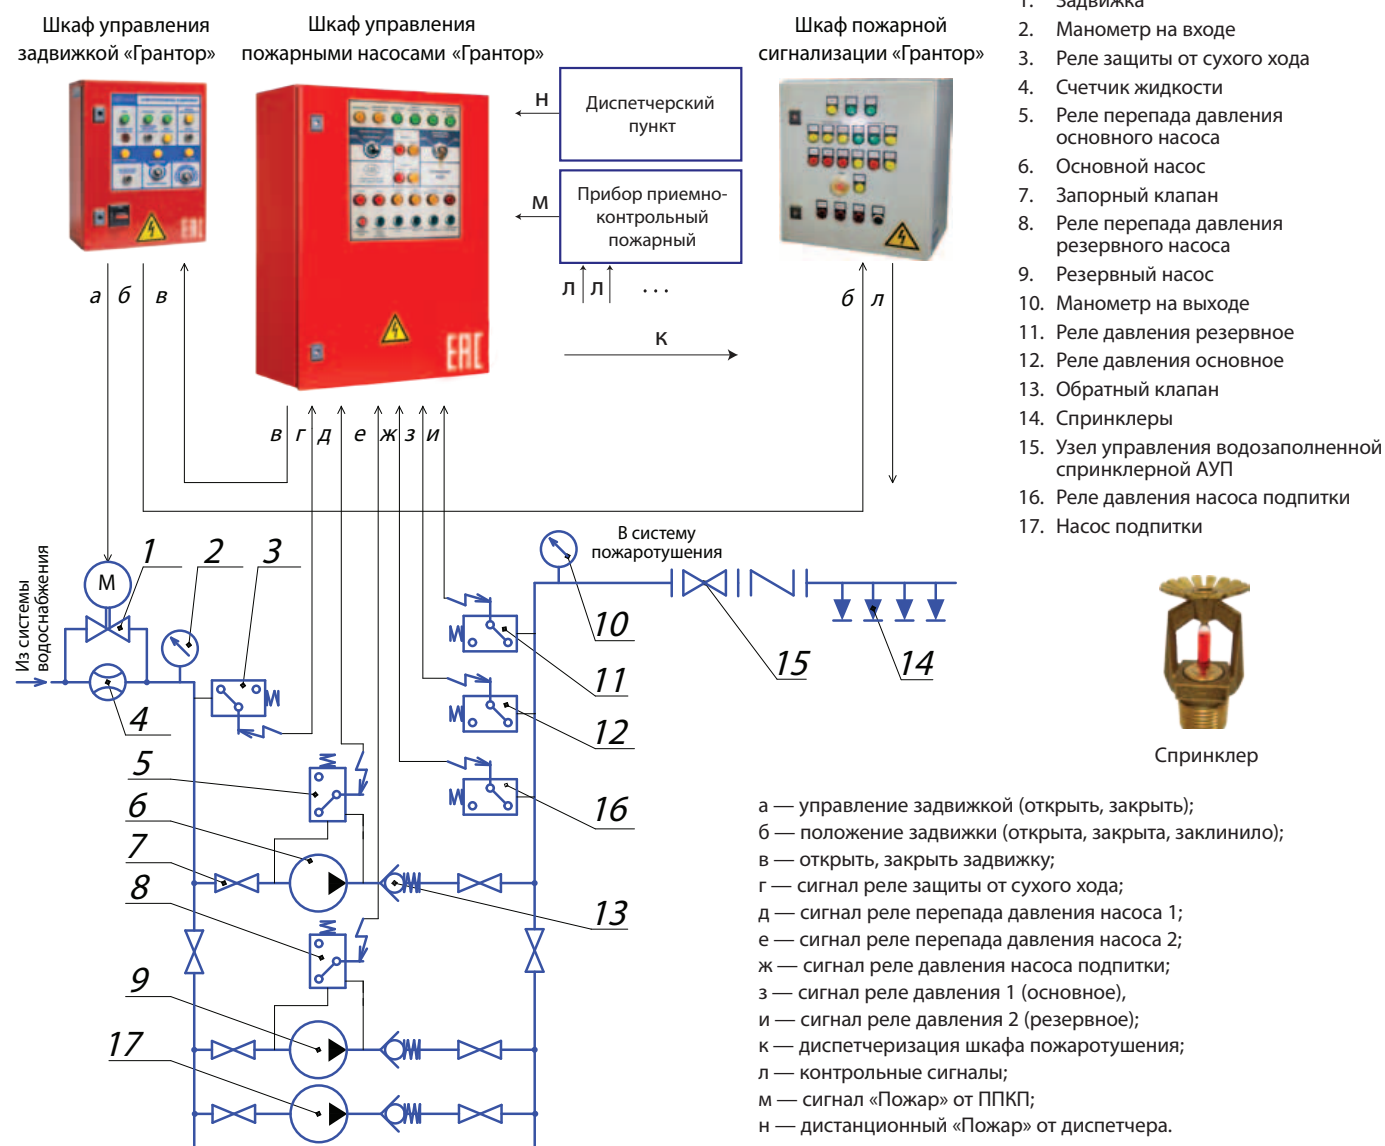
Шкаф управления задвижкой «Грантор»

Шкаф управления пожарными насосами «Грантор»

Шкаф пожарной сигнализации «Грантор»

Диспетчерский пункт

Прибор приемно-контрольный пожарный

н

м

л л ...

к

а б в

б л

в г д е ж з и

М

1 2 3 4 5 6 7 8 9 17

10 11 12 16 13 15 14

Из системы водоснабжения

В систему пожаротушения

1. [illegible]
2. Манометр на входе
3. Реле защиты от сухого хода
4. Счетчик жидкости
5. Реле перепада давления основного насоса
6. Основной насос
7. Запорный клапан
8. Реле перепада давления резервного насоса
9. Резервный насос
10. Манометр на выходе
11. Реле давления резервное
12. Реле давления основное
13. Обратный клапан
14. Спринклеры
15. Узел управления водозаполненной спринклерной АУП
16. Реле давления насоса подпитки
17. Насос подпитки

Спринклер

а — управление задвижкой (открыть, закрыть);
б — положение задвижки (открыта, закрыта, заклинило);
в — открыть, закрыть задвижку;
г — сигнал реле защиты от сухого хода;
д — сигнал реле перепада давления насоса 1;
е — сигнал реле перепада давления насоса 2;
ж — сигнал реле давления насоса подпитки;
з — сигнал реле давления 1 (основное),
и — сигнал реле давления 2 (резервное);
к — диспетчеризация шкафа пожаротушения;
л — контрольные сигналы;
м — сигнал «Пожар» от ППКП;
н — дистанционный «Пожар» от диспетчера.